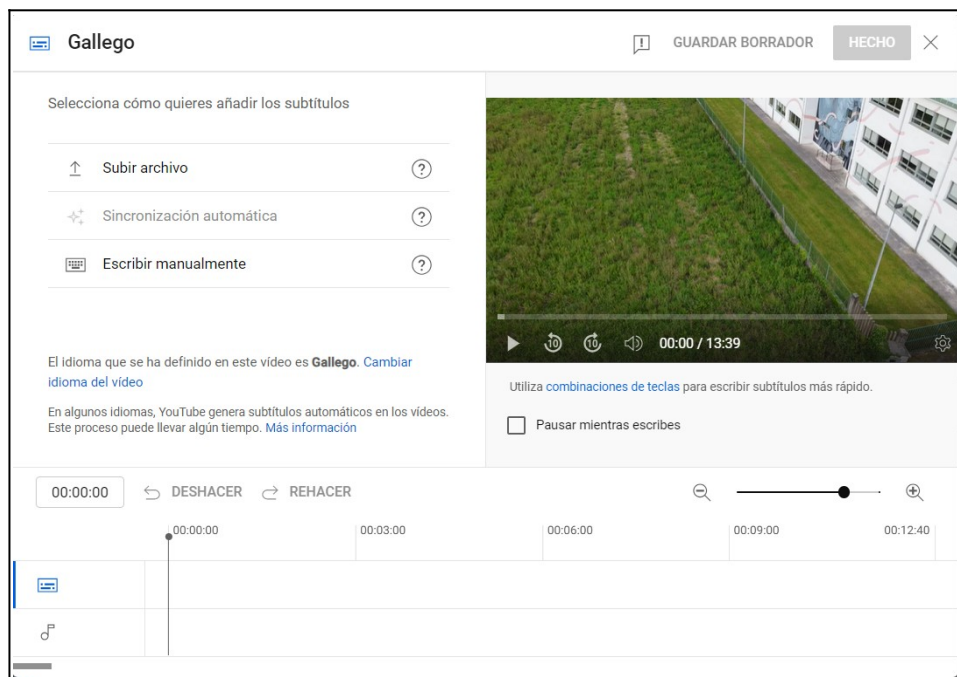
Gallego

GUARDAR BORRADOR HECHO

Selecciona cómo quieres añadir los subtítulos

Subir archivo

Sincronización automática

Escribir manualmente

El idioma que se ha definido en este vídeo es **Gallego**. Cambiar idioma del vídeo

En algunos idiomas, YouTube genera subtítulos automáticos en los vídeos. Este proceso puede llevar algún tiempo. Más información

10 10 00:00 / 13:39

Utiliza combinaciones de teclas para escribir subtítulos más rápido.

Pausar mientras escribes

00:00:00 DESHACER REHACER

00:00:00 00:03:00 00:06:00 00:09:00 00:12:40